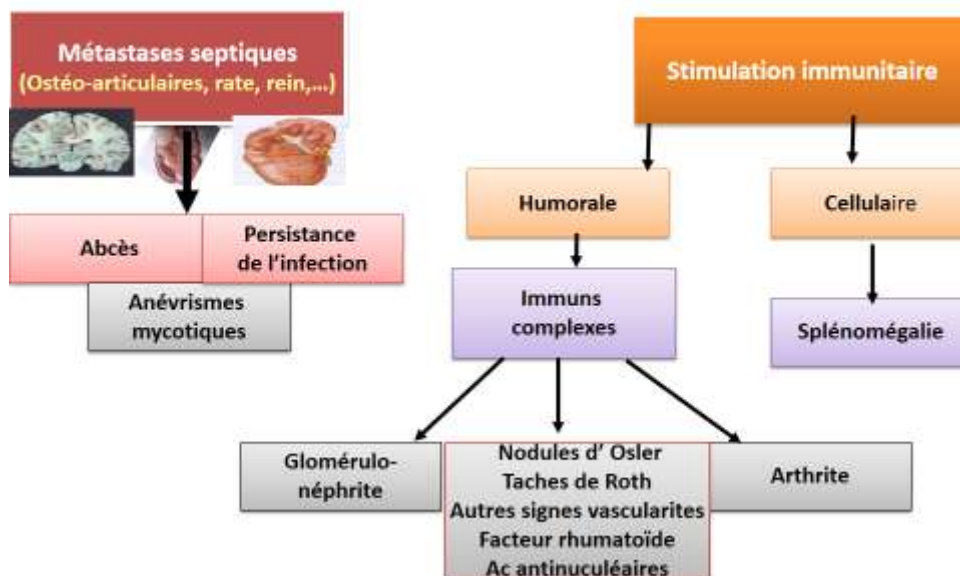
Métastases septiques
(Ostéo-articulaires, rate, rein,...)

Abcès

Persistance de l'infection

Anévrismes mycotiques

Stimulation immunitaire

Humorale

Cellulaire

Immuns complexes

Splénomégalie

Glomérulo-néphrite

Nodules d' Osler
Taches de Roth
Autres signes vascularites
Facteur rhumatoïde
Ac antinucléaires

Arthrite